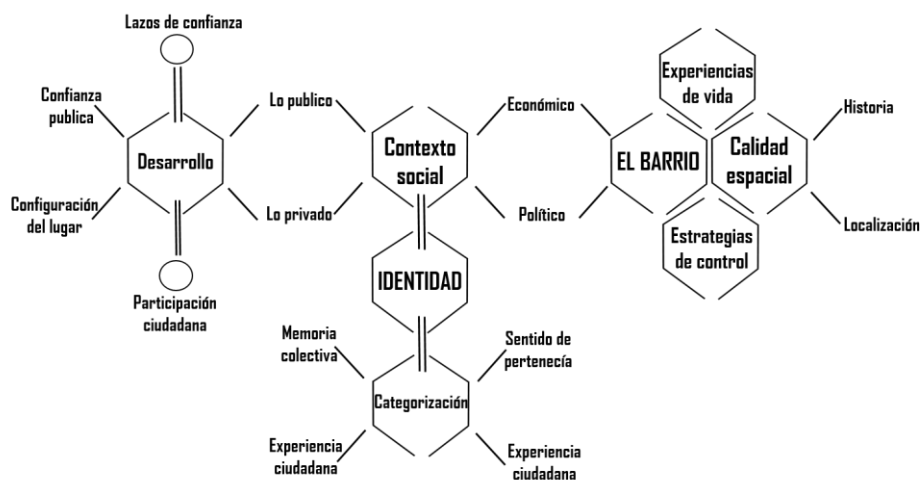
Lazos de confianza

Confianza publica

Desarrollo

Configuración del lugar

Participación ciudadana

Lo publico

Lo privado

Contexto social

IDENTIDAD

Memoria colectiva

Sentido de pertenecía

Categorización

Experiencia ciudadana

Experiencia ciudadana

Económico

Político

EL BARRIO

Experiencias de vida

Calidad espacial

Estrategias de control

Historia

Localización